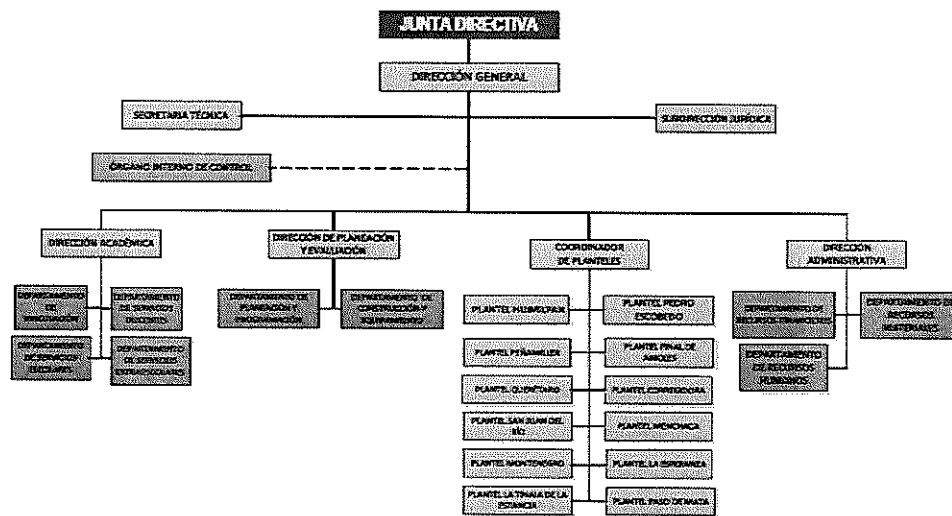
JUNTA DIRECTIVA

DIRECCIÓN GENERAL

SECRETARIA TÉCNICA

SUBDIRECCIÓN JURÍDICA

ÓRGANO INTERNO DE CONTROL

DIRECCIÓN ACADÉMICA

DEPARTAMENTO DE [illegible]

DEPARTAMENTO DE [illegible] DOCENTE

DEPARTAMENTO DE SERVICIOS ESCOLARES

DEPARTAMENTO DE SERVICIOS EXTRAESCOLARES

DIRECCIÓN DE PLANEACIÓN Y EVALUACIÓN

DEPARTAMENTO DE PLANEACIÓN Y PROGRAMACIÓN

DEPARTAMENTO DE CONSTRUCCIÓN Y EQUIPAMIENTO

COORDINADOR DE PLANTELES

PLANTEL HUIMILPAN

PLANTEL PEDRO ESCOBEDO

PLANTEL PEÑAMILLER

PLANTEL PINAL DE AMOLES

PLANTEL QUERÉTARO

PLANTEL CORREGIDORA

PLANTEL SAN JUAN DEL RÍO

PLANTEL MENCHACA

PLANTEL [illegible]

PLANTEL LA ESPERANZA

PLANTEL LA TINAJA DE LA ESTANCIA

PLANTEL PASO DE MATA

DIRECCIÓN ADMINISTRATIVA

DEPARTAMENTO DE RECURSOS FINANCIEROS

DEPARTAMENTO DE RECURSOS MATERIALES

DEPARTAMENTO DE RECURSOS HUMANOS